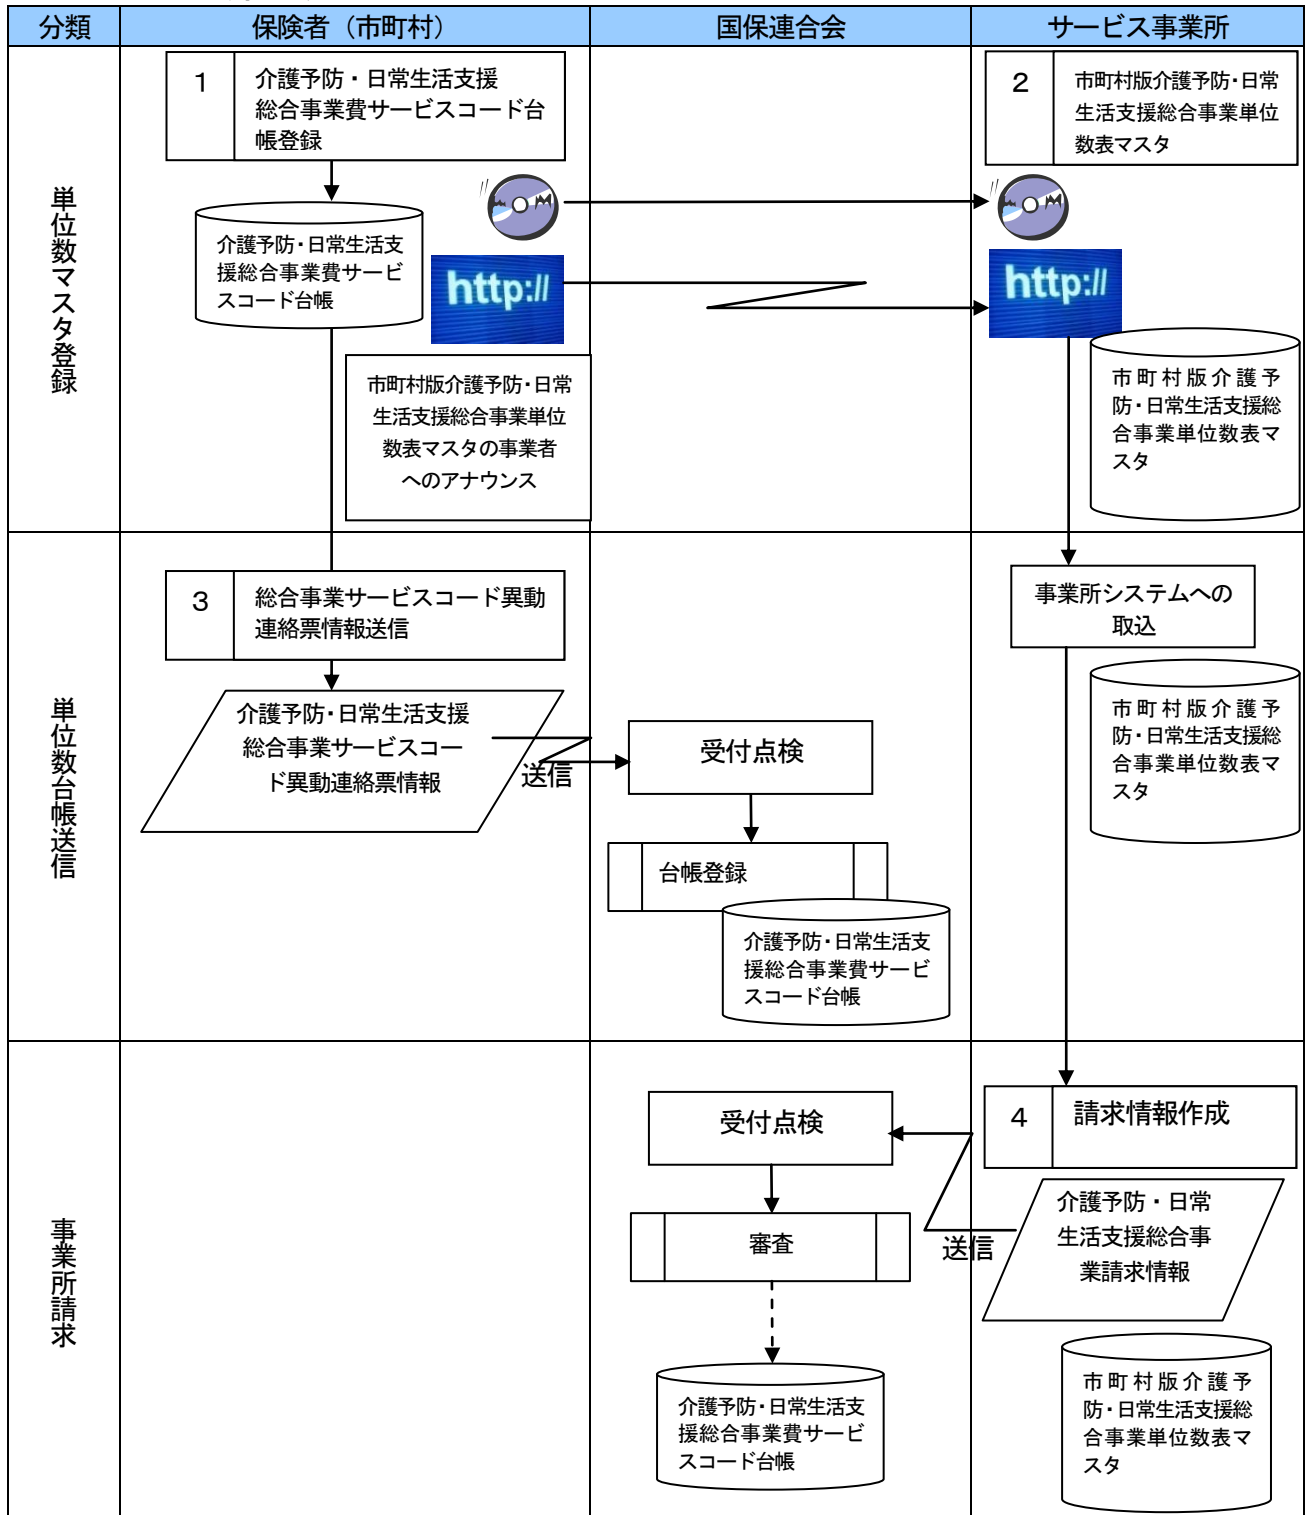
| 分類 | 保険者（市町村） | 国保連合会 | サービス事業所 |
|---|---|---|---|
| 単位数マスタ登録 | 1 介護予防・日常生活支援総合事業費サービスコード台帳登録<br>介護予防・日常生活支援総合事業費サービスコード台帳<br>http://<br>市町村版介護予防・日常生活支援総合事業単位数表マスタの事業者へのアナウンス | | 2 市町村版介護予防・日常生活支援総合事業単位数表マスタ<br>http://<br>市町村版介護予防・日常生活支援総合事業単位数表マスタ |
| 単位数台帳送信 | 3 総合事業サービスコード異動連絡票情報送信<br>介護予防・日常生活支援総合事業サービスコード異動連絡票情報<br>送信 | 受付点検<br>台帳登録<br>介護予防・日常生活支援総合事業費サービスコード台帳 | 事業所システムへの取込<br>市町村版介護予防・日常生活支援総合事業単位数表マスタ |
| 事業所請求 | | 受付点検<br>審査<br>介護予防・日常生活支援総合事業費サービスコード台帳 | 4 請求情報作成<br>送信<br>介護予防・日常生活支援総合事業請求情報<br>市町村版介護予防・日常生活支援総合事業単位数表マスタ |